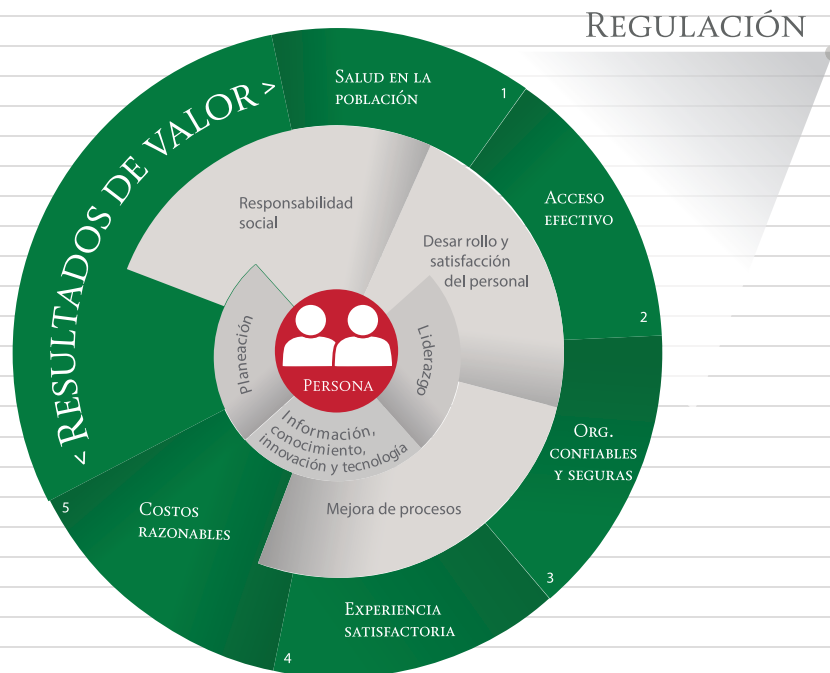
Regulación

< Resultados de valor >

Salud en la población
1

Acceso efectivo
2

Org. confiables y seguras
3

Experiencia satisfactoria
4

Costos razonables
5

Responsabilidad social

Desar rollo y satisfacción del personal

Mejora de procesos

planeación

Liderazgo

Información, conocimiento, innovación y tecnología

Persona